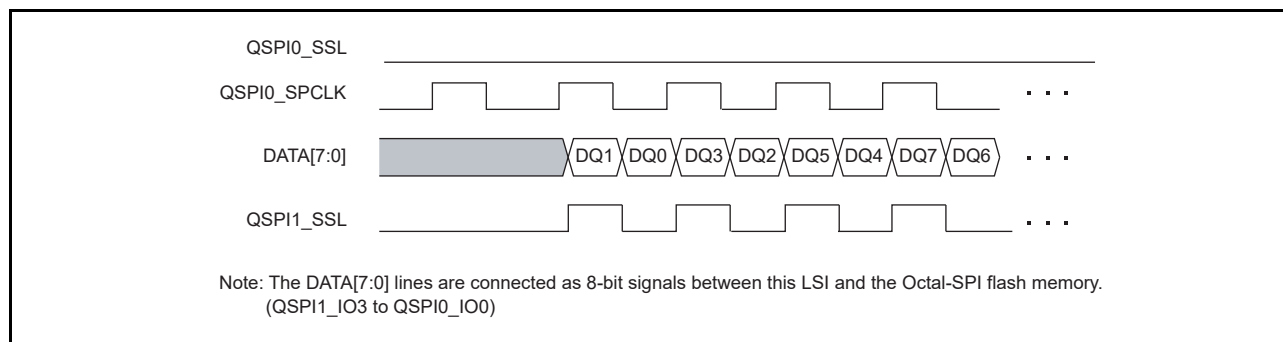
QSPI0_SSL

QSPI0_SPCLK

DATA[7:0]

DQ1 DQ0 DQ3 DQ2 DQ5 DQ4 DQ7 DQ6

QSPI1_SSL

Note: The DATA[7:0] lines are connected as 8-bit signals between this LSI and the Octal-SPI flash memory. (QSPI1_IO3 to QSPI0_IO0)